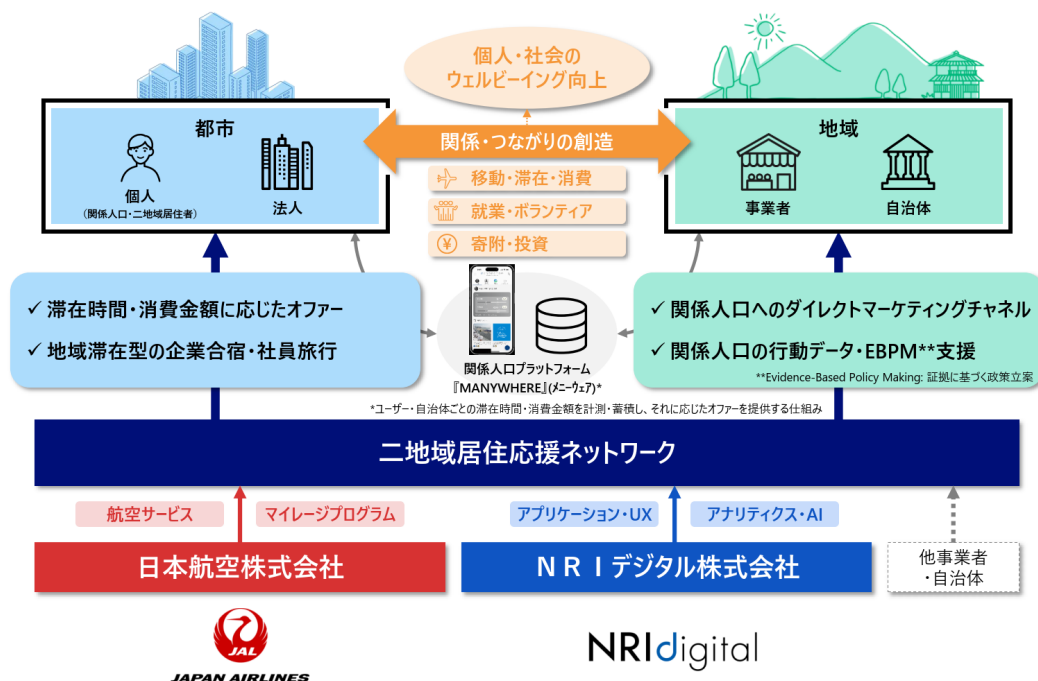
個人・社会の
ウェルビーイング向上

都市

個人
（関係人口・二地域居住者）

法人

関係・つながりの創造

移動・滞在・消費

就業・ボランティア

寄附・投資

地域

事業者

自治体

✓ 滞在時間・消費金額に応じたオファー

✓ 地域滞在型の企業合宿・社員旅行

関係人口プラットフォーム
『MANYWHERE』（メニーウェア）*

✓ 関係人口へのダイレクトマーケティングチャネル

✓ 関係人口の行動データ・EBPM**支援

**Evidence-Based Policy Making: 証拠に基づく政策立案

*ユーザー・自治体ごとの滞在時間・消費金額を計測・蓄積し、それに応じたオファーを提供する仕組み

二地域居住応援ネットワーク

航空サービス

マイレージプログラム

アプリケーション・UX

アナリティクス・AI

日本航空株式会社

ＮＲＩデジタル株式会社

他事業者
・自治体

JAL
JAPAN AIRLINES

NRIdigital